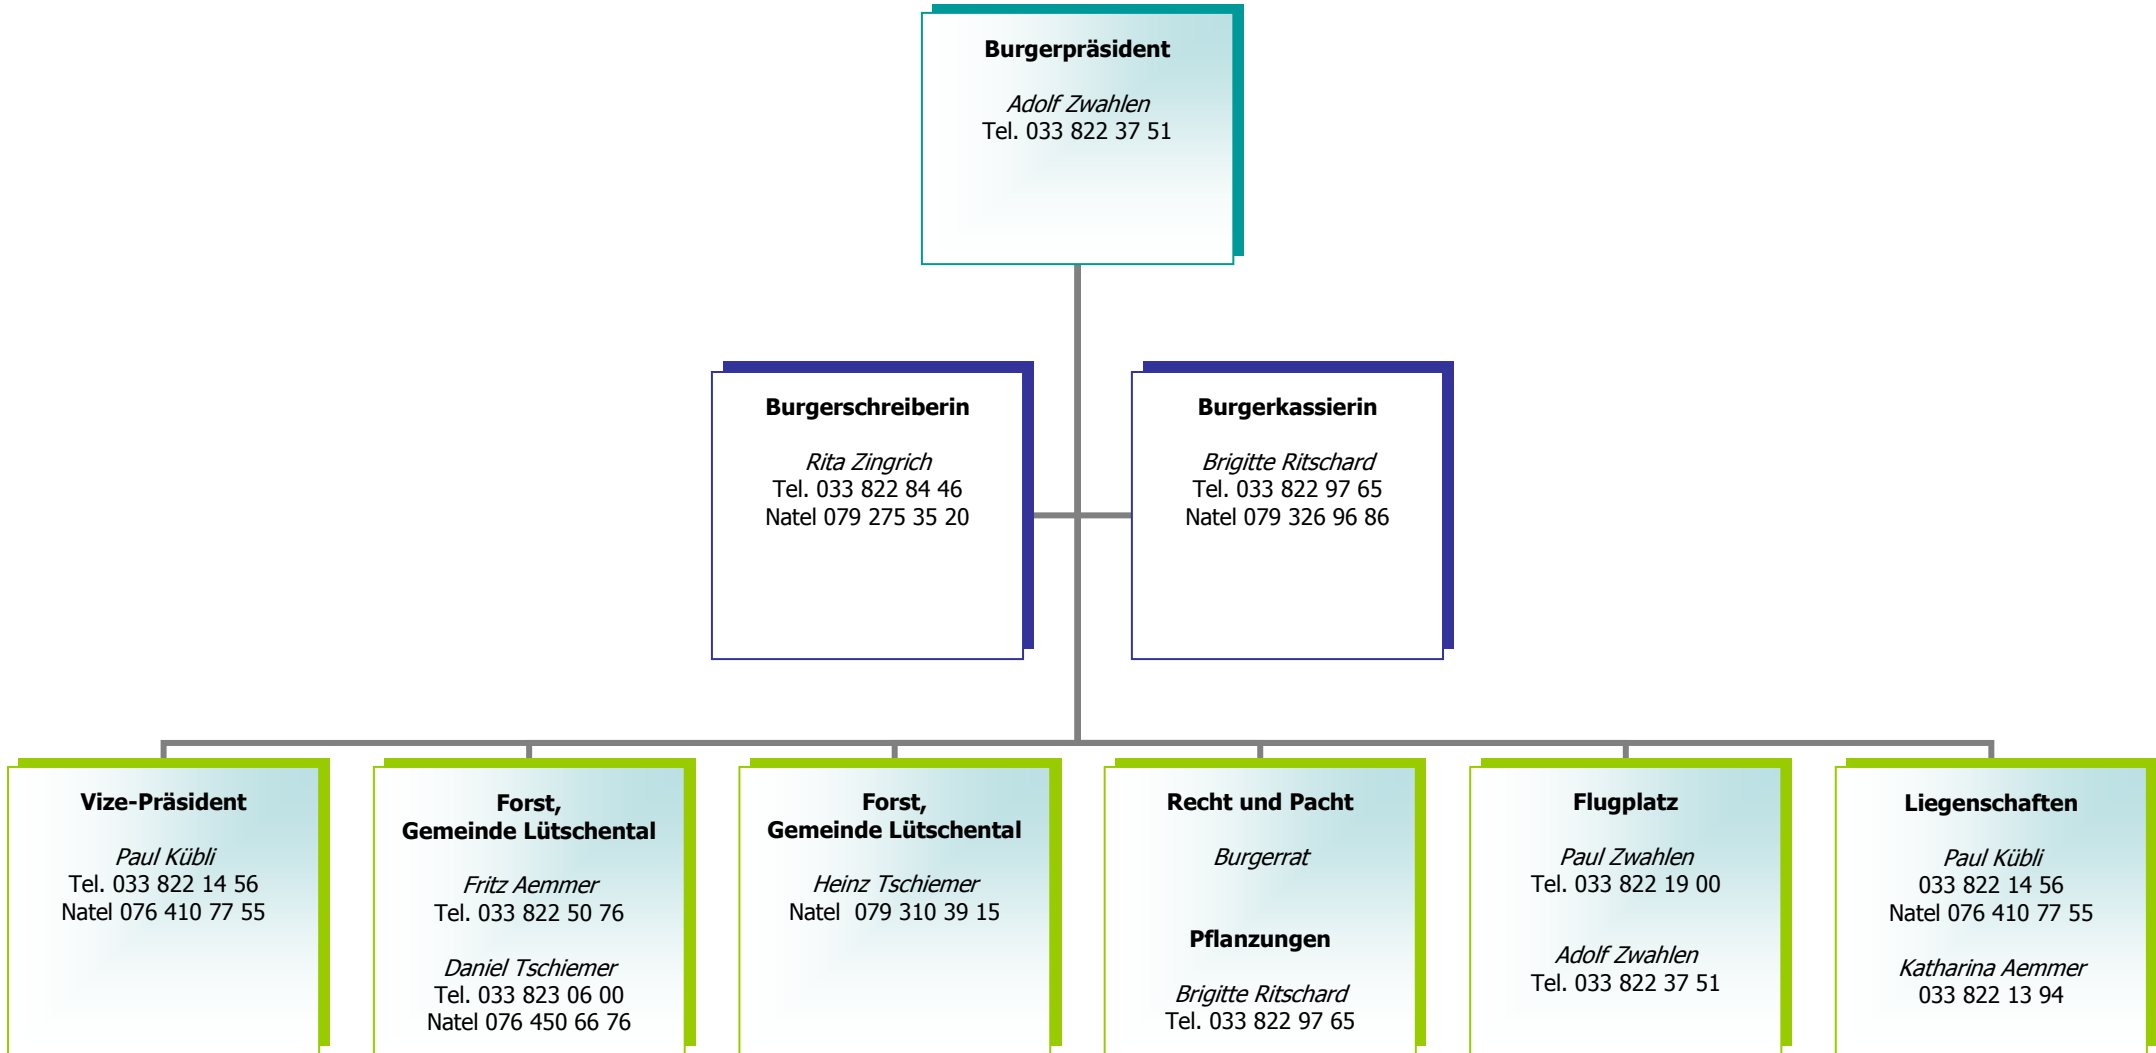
Burgerpräsident

Adolf Zwahlen
Tel. 033 822 37 51

Burgerschreiberin

Rita Zingrich
Tel. 033 822 84 46
Natel 079 275 35 20

Burgerkassierin

Brigitte Ritschard
Tel. 033 822 97 65
Natel 079 326 96 86

Vize-Präsident

Paul Kübli
Tel. 033 822 14 56
Natel 076 410 77 55

Forst,
Gemeinde Lütschental

Fritz Aemmer
Tel. 033 822 50 76

Daniel Tschiemer
Tel. 033 823 06 00
Natel 076 450 66 76

Forst,
Gemeinde Lütschental

Heinz Tschiemer
Natel 079 310 39 15

Recht und Pacht

Burgerrat

Pflanzungen

Brigitte Ritschard
Tel. 033 822 97 65

Flugplatz

Paul Zwahlen
Tel. 033 822 19 00

Adolf Zwahlen
Tel. 033 822 37 51

Liegenschaften

Paul Kübli
033 822 14 56
Natel 076 410 77 55

Katharina Aemmer
033 822 13 94